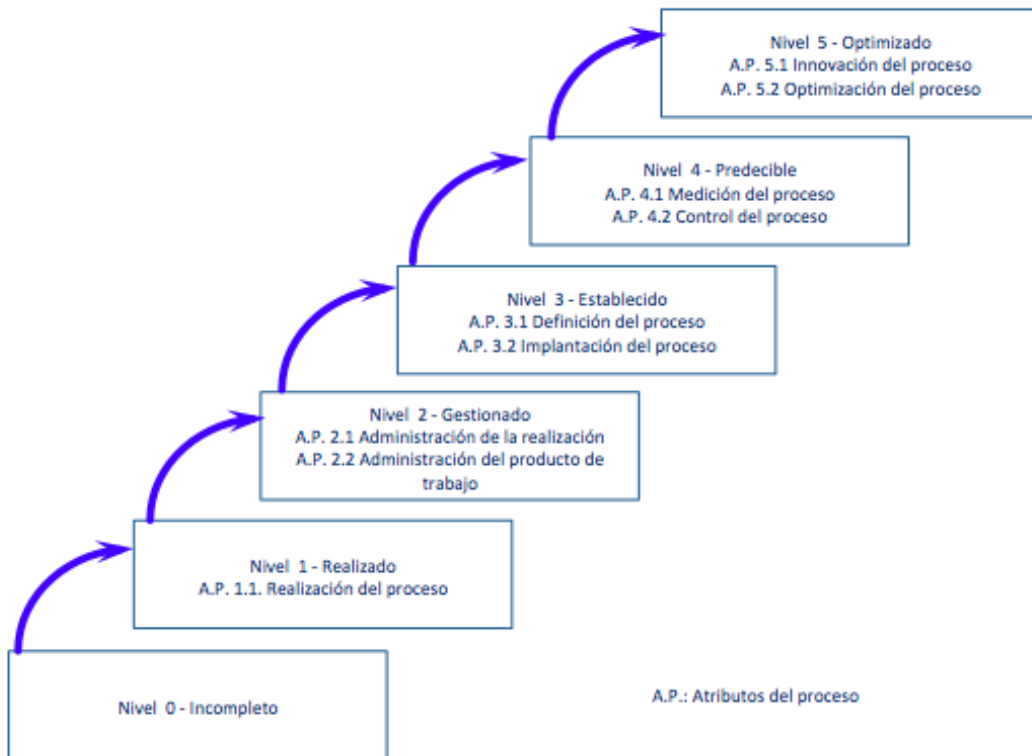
Nivel 5 - Optimizado
A.P. 5.1 Innovación del proceso
A.P. 5.2 Optimización del proceso

Nivel 4 - Predecible
A.P. 4.1 Medición del proceso
A.P. 4.2 Control del proceso

Nivel 3 - Establecido
A.P. 3.1 Definición del proceso
A.P. 3.2 Implantación del proceso

Nivel 2 - Gestionado
A.P. 2.1 Administración de la realización
A.P. 2.2 Administración del producto de trabajo

Nivel 1 - Realizado
A.P. 1.1. Realización del proceso

Nivel 0 - Incompleto

A.P.: Atributos del proceso